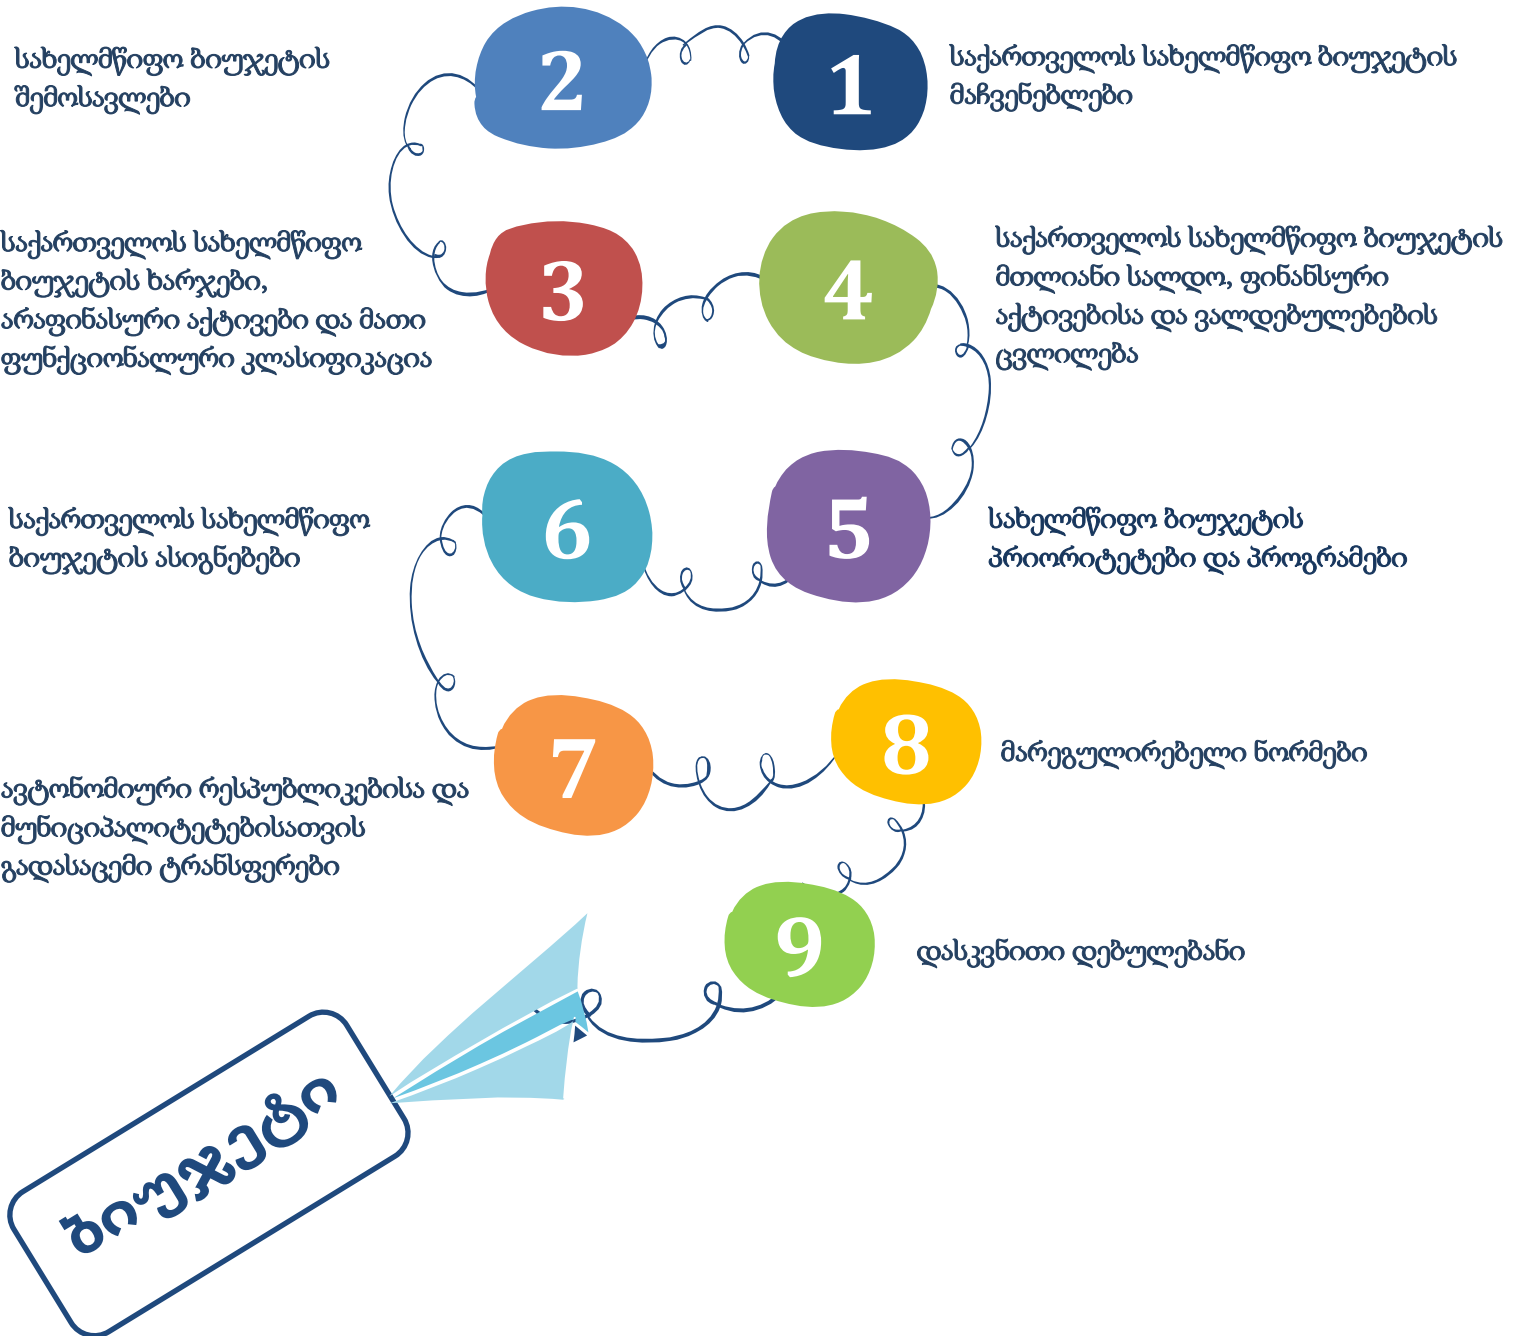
1

საქართველოს სახელმწიფო ბიუჯეტის მაჩვენებლები

2

სახელმწიფო ბიუჯეტის შემოსავლები

3

საქართველოს სახელმწიფო ბიუჯეტის ხარჯები, არაფინანსური აქტივები და მათი ფუნქციონალური კლასიფიკაცია

4

საქართველოს სახელმწიფო ბიუჯეტის მთლიანი სალდო, ფინანსური აქტივებისა და ვალდებულებების ცვლილება

5

სახელმწიფო ბიუჯეტის პრიორიტეტები და პროგრამები

6

საქართველოს სახელმწიფო ბიუჯეტის ასიგნებები

7

ავტონომიური რესპუბლიკებისა და მუნიციპალიტეტებისათვის გადასაცემი ტრანსფერები

8

მარეგულირებელი ნორმები

9

დასკვნითი დებულებანი

ბიუჯეტი